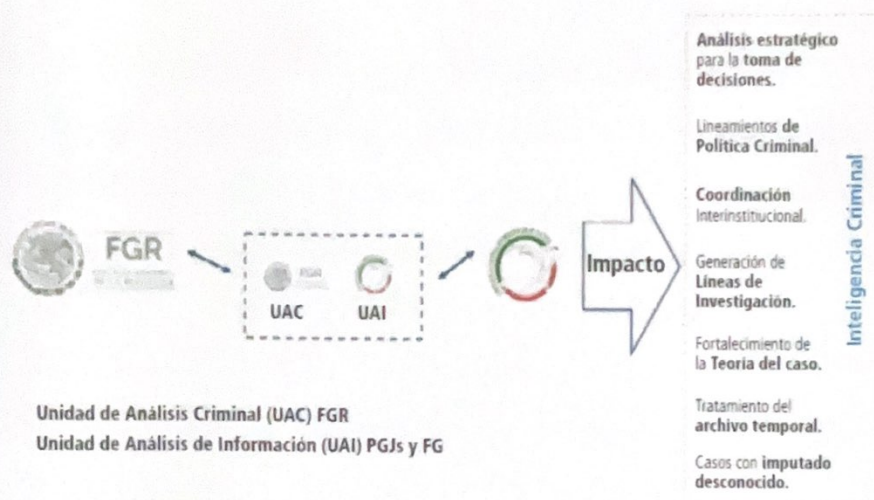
FGR

UAC

UAI

Impacto

Análisis estratégico para la toma de decisiones.

Lineamientos de Política Criminal.

Coordinación Interinstitucional.

Generación de Líneas de Investigación.

Fortalecimiento de la Teoría del caso.

Tratamiento del archivo temporal.

Casos con imputado desconocido.

Inteligencia Criminal

Unidad de Análisis Criminal (UAC) FGR
Unidad de Análisis de Información (UAI) PGJs y FG